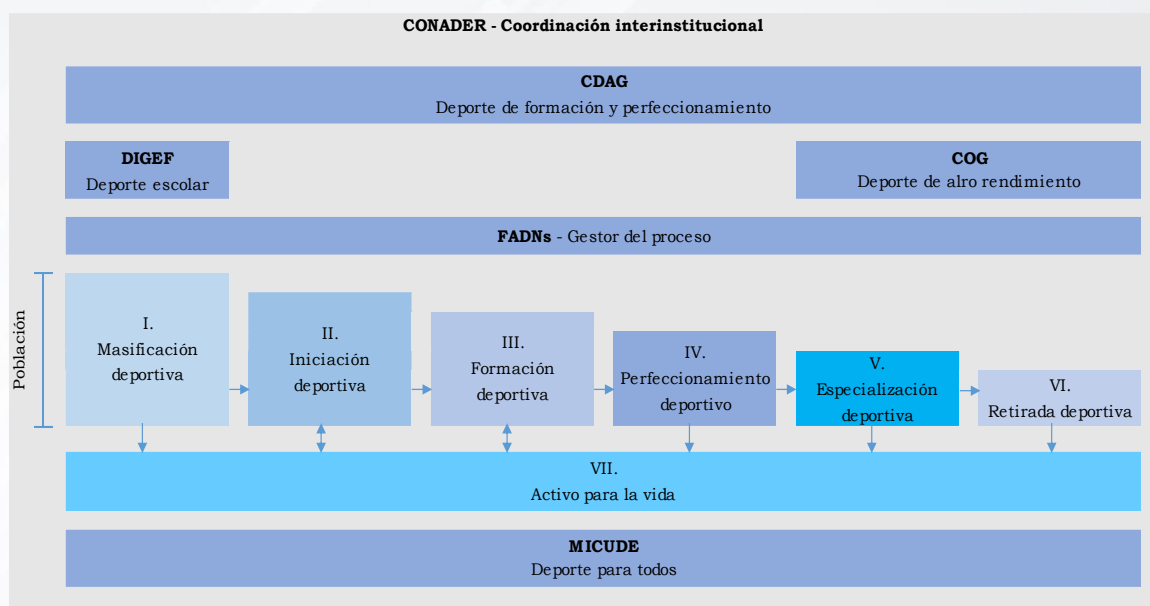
CONADER - Coordinación interinstitucional

CDAG
Deporte de formación y perfeccionamiento

DIGEF
Deporte escolar

COG
Deporte de alro rendimiento

FADNs - Gestor del proceso

Población

I.
Masificación deportiva

II.
Iniciación deportiva

III.
Formación deportiva

IV.
Perfeccionamiento deportivo

V.
Especialización deportiva

VI.
Retirada deportiva

VII.
Activo para la vida

MICUDE
Deporte para todos